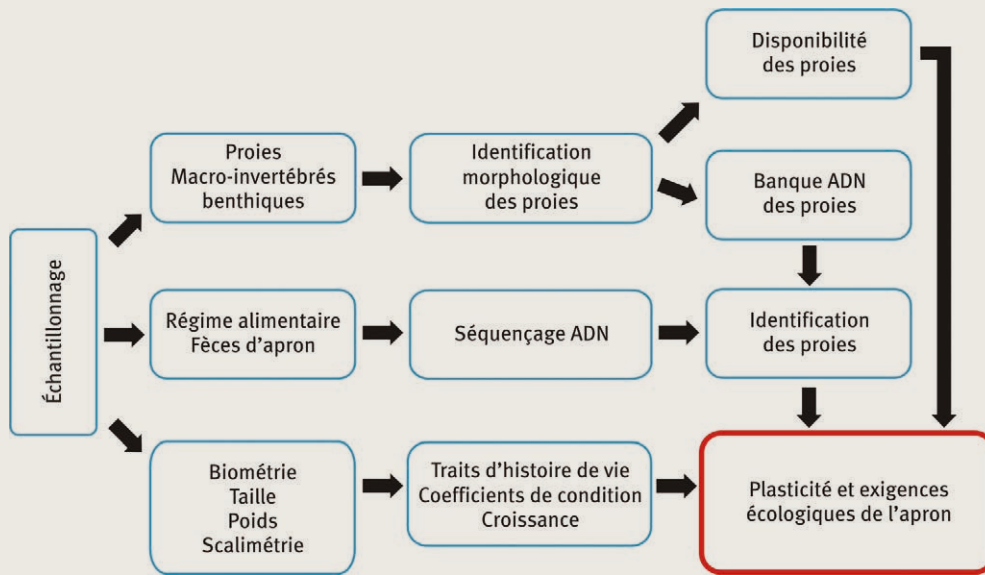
Échantillonnage

Proies
Macro-invertébrés benthiques

Identification morphologique des proies

Disponibilité des proies

Banque ADN des proies

Régime alimentaire
Fèces d'apron

Séquençage ADN

Identification des proies

Biométrie
Taille
Poids
Scalimétrie

Traits d'histoire de vie
Coefficients de condition
Croissance

Plasticité et exigences écologiques de l'apron